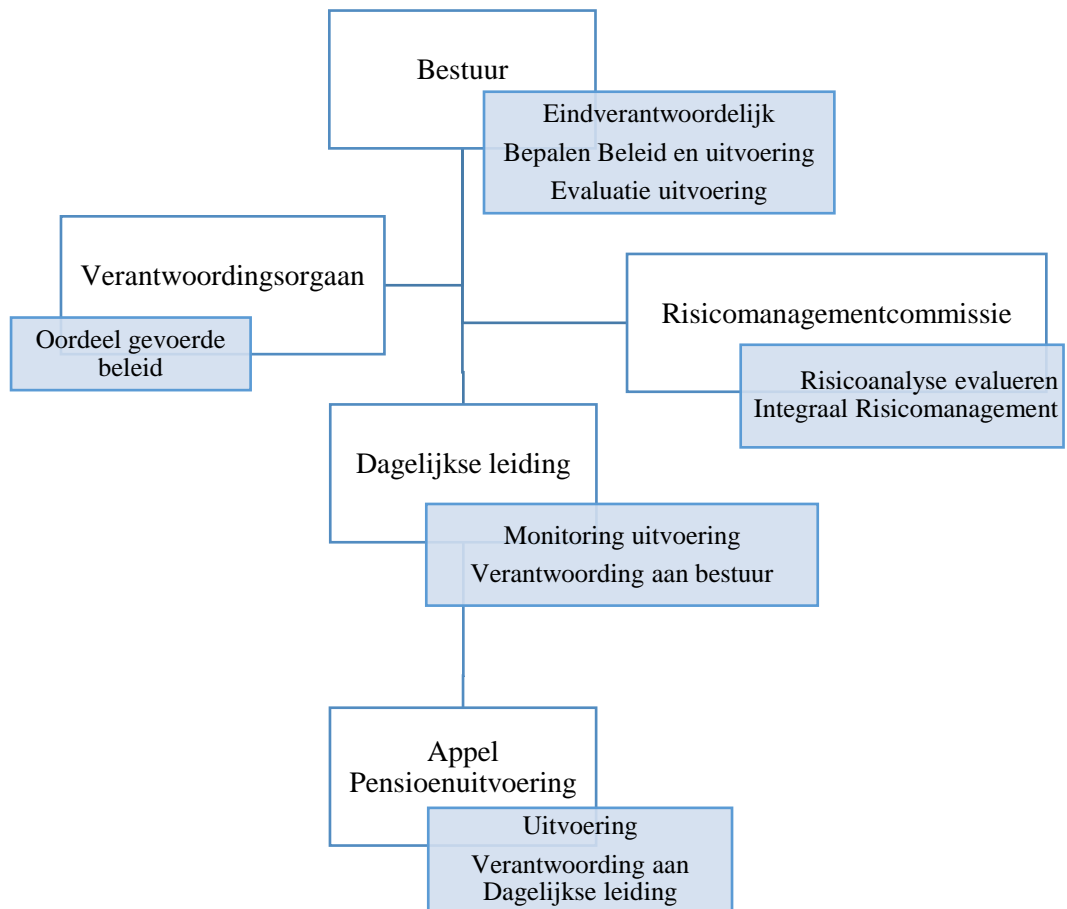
Bestuur

Eindverantwoordelijk
Bepalen Beleid en uitvoering
Evaluatie uitvoering

Verantwoordingsorgaan

Oordeel gevoerde beleid

Risicomanagementcommissie

Risicoanalyse evalueren
Integraal Risicomanagement

Dagelijkse leiding

Monitoring uitvoering
Verantwoording aan bestuur

Appel Pensioenuitvoering

Uitvoering
Verantwoording aan Dagelijkse leiding